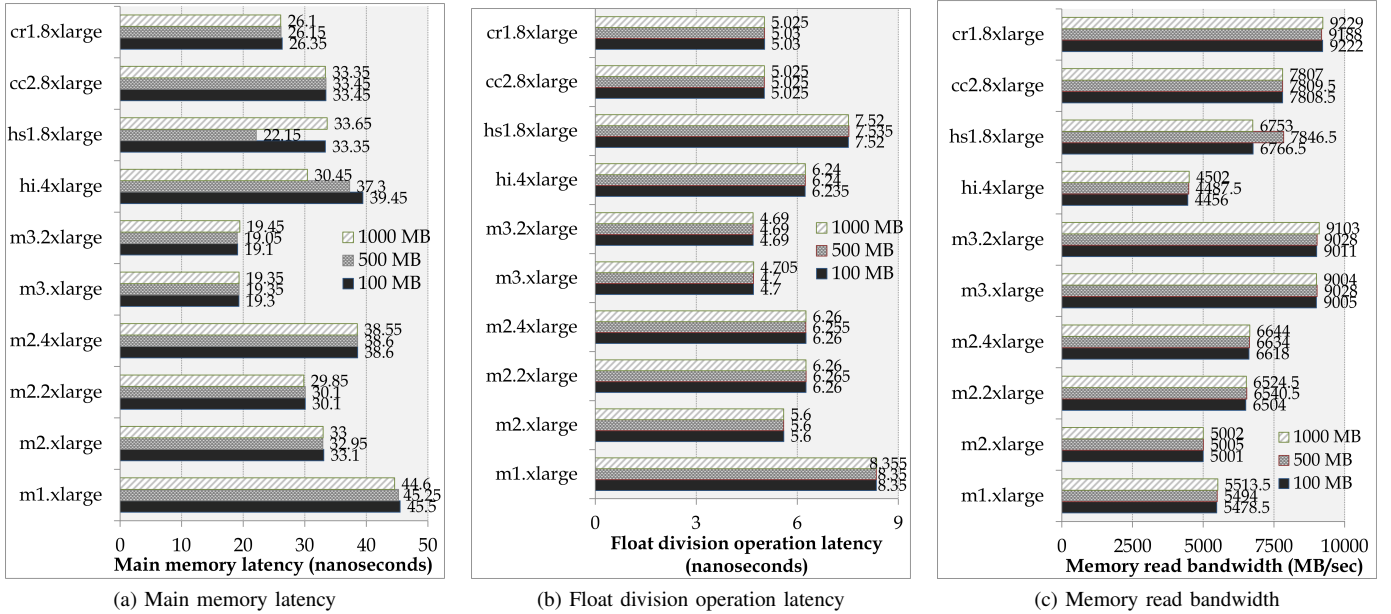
cr1.8xlarge 26.1 26.15 26.35
cc2.8xlarge 33.35 33.35 33.45
hs1.8xlarge 33.65 22.15 33.35
hi.4xlarge 30.45 37.3 39.45
m3.2xlarge 19.45 19.05 19.1
m3.xlarge 19.35 19.35 19.3
m2.4xlarge 38.55 38.6 38.6
m2.2xlarge 29.85 30.1 30.1
m2.xlarge 33 32.95 33.1
m1.xlarge 44.6 45.25 45.5

1000 MB
500 MB
100 MB

0 10 20 30 40 50
Main memory latency (nanoseconds)

(a) Main memory latency

cr1.8xlarge 5.025 5.03 5.03
cc2.8xlarge 5.025 5.025 5.025
hs1.8xlarge 7.52 7.535 7.52
hi.4xlarge 6.24 6.24 6.235
m3.2xlarge 4.69 4.69 4.69
m3.xlarge 4.705 4.7 4.7
m2.4xlarge 6.26 6.255 6.26
m2.2xlarge 6.26 6.265 6.26
m2.xlarge 5.6 5.6 5.6
m1.xlarge 8.355 8.35 8.35

1000 MB
500 MB
100 MB

0 3 6 9
Float division operation latency (nanoseconds)

(b) Float division operation latency

cr1.8xlarge 9229 9188 9222
cc2.8xlarge 7807 7809.5 7808.5
hs1.8xlarge 6753 7846.5 6766.5
hi.4xlarge 4502 4487.5 4456
m3.2xlarge 9103 9028 9011
m3.xlarge 9004 9028 9005
m2.4xlarge 6644 6634 6618
m2.2xlarge 6524.5 6540.5 6504
m2.xlarge 5002 5005 5001
m1.xlarge 5513.5 5494 5478.5

1000 MB
500 MB
100 MB

0 2500 5000 7500 10000
Memory read bandwidth (MB/sec)

(c) Memory read bandwidth